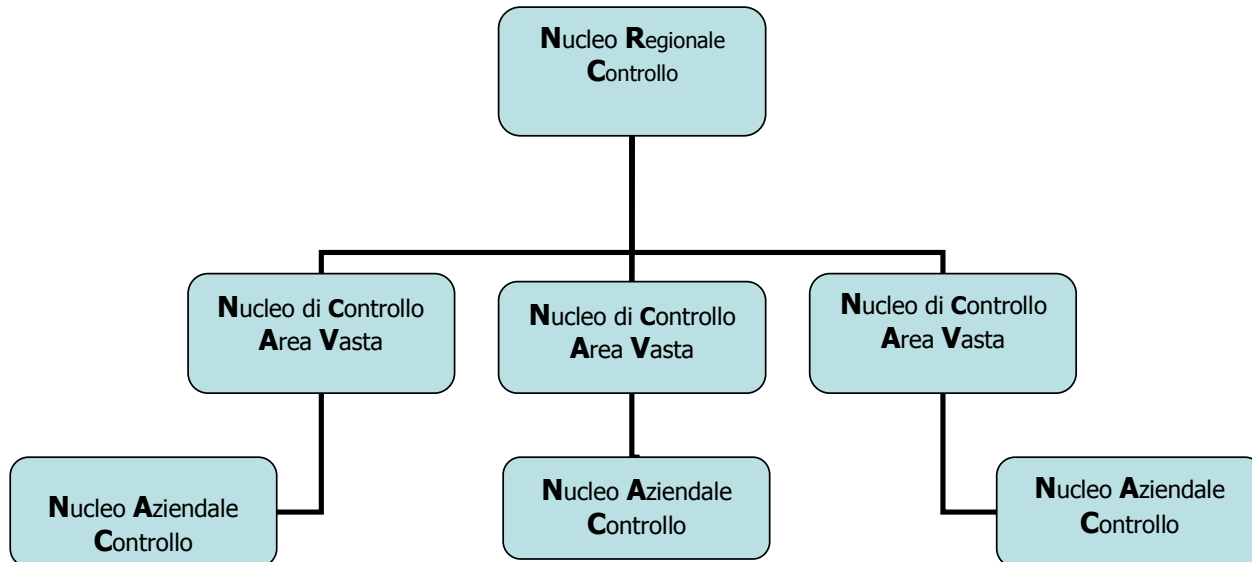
Nucleo Regionale Controllo

Nucleo di Controllo Area Vasta

Nucleo di Controllo Area Vasta

Nucleo di Controllo Area Vasta

Nucleo Aziendale Controllo

Nucleo Aziendale Controllo

Nucleo Aziendale Controllo